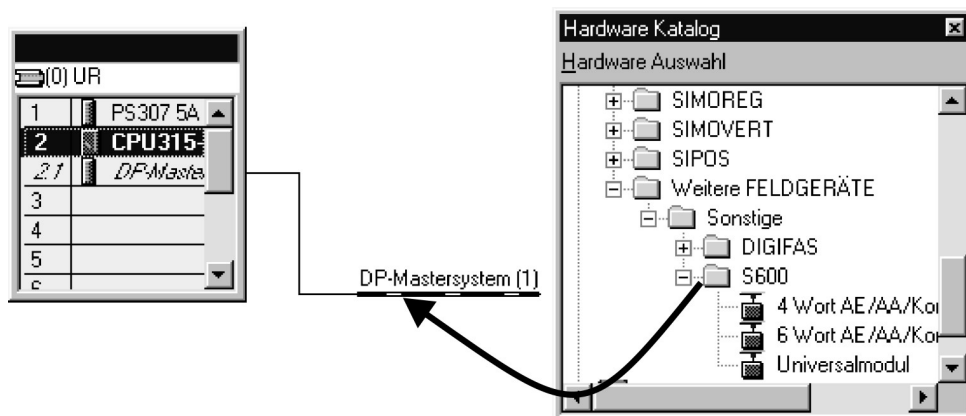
(0) UR

| | |
|---|---|
| 1 | PS307 5A |
| 2 | CPU315- |
| 2.1 | DP-Maste |
| 3 | |
| 4 | |
| 5 | |
| 6 | |

DP-Mastersystem (1)

Hardware Katalog

Hardware Auswahl

SIMOREG
SIMOVERT
SIPOS
Weitere FELDGERÄTE
Sonstige
DIGIFAS
S600
4 Wort AE/AA/Ko
6 Wort AE/AA/Ko
Universalmodul